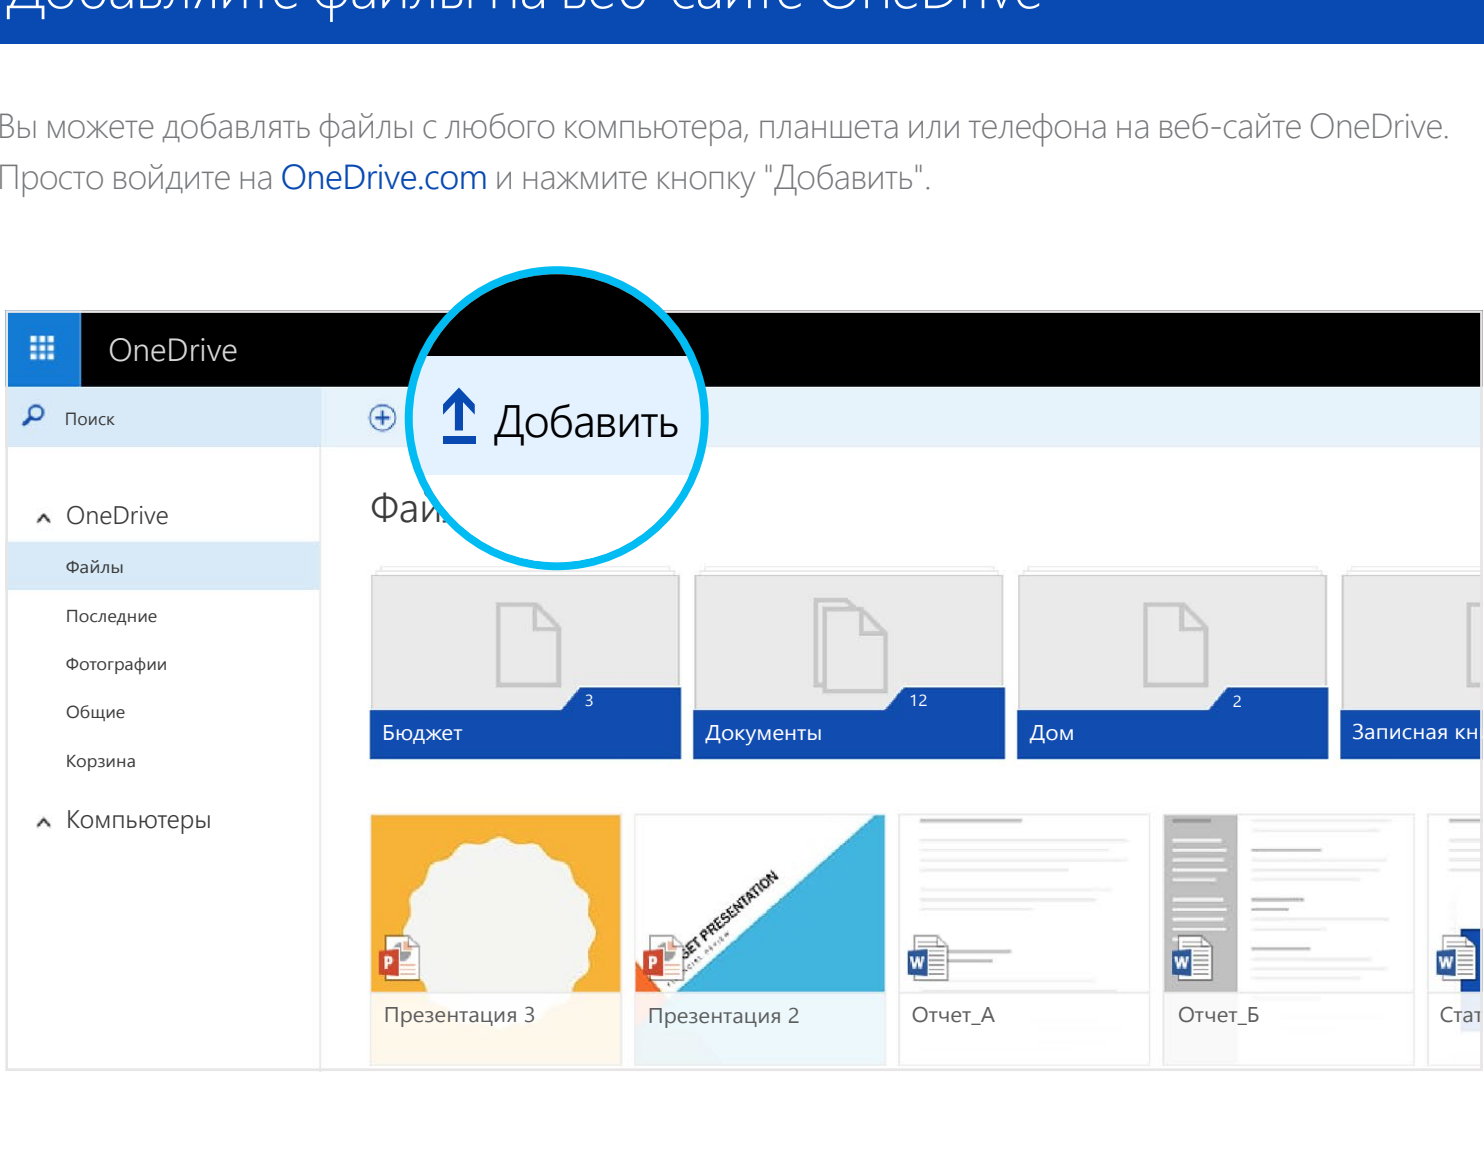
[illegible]

Вы можете добавлять файлы с любого компьютера, планшета или телефона на веб-сайте OneDrive. Просто войдите на OneDrive.com и нажмите кнопку "Добавить".

OneDrive

Поиск

Добавить

OneDrive

Файлы

Последние

Фотографии

Общие

Корзина

Компьютеры

Фай

3
Бюджет

12
Документы

2
Дом

Записная кн

SET PRESENTATION

Презентация 3

Презентация 2

Отчет_А

Отчет_Б

Стат